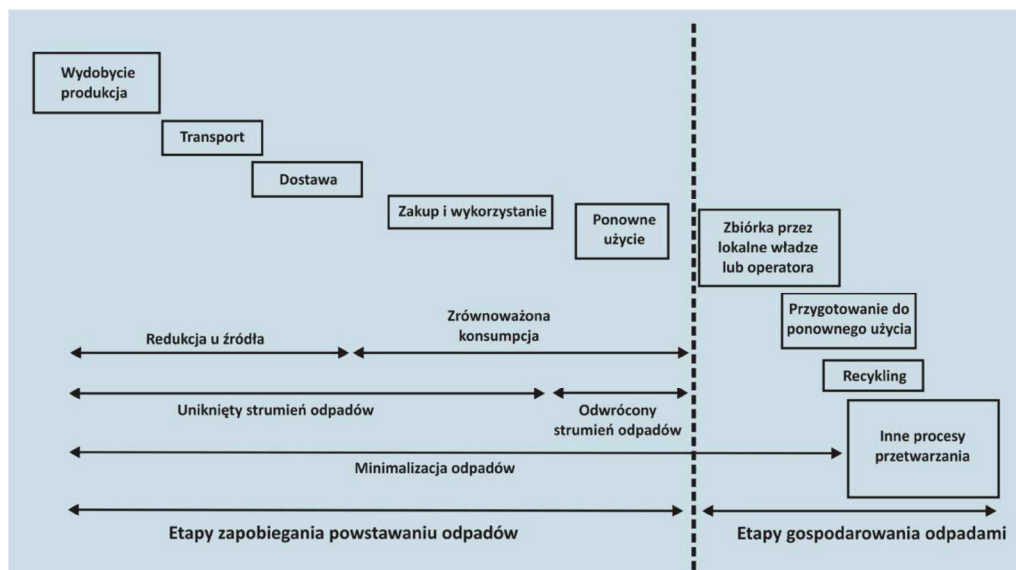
Wydobycie produkcja

Transport

Dostawa

Zakup i wykorzystanie

Ponowne użycie

Zbiórka przez lokalne władze lub operatora

Przygotowanie do ponownego użycia

Recykling

Inne procesy przetwarzania

Redukcja u źródła

Zrównoważona konsumpcja

Uniknięty strumień odpadów

Odwrócony strumień odpadów

Minimalizacja odpadów

Etapy zapobiegania powstawaniu odpadów

Etapy gospodarowania odpadami